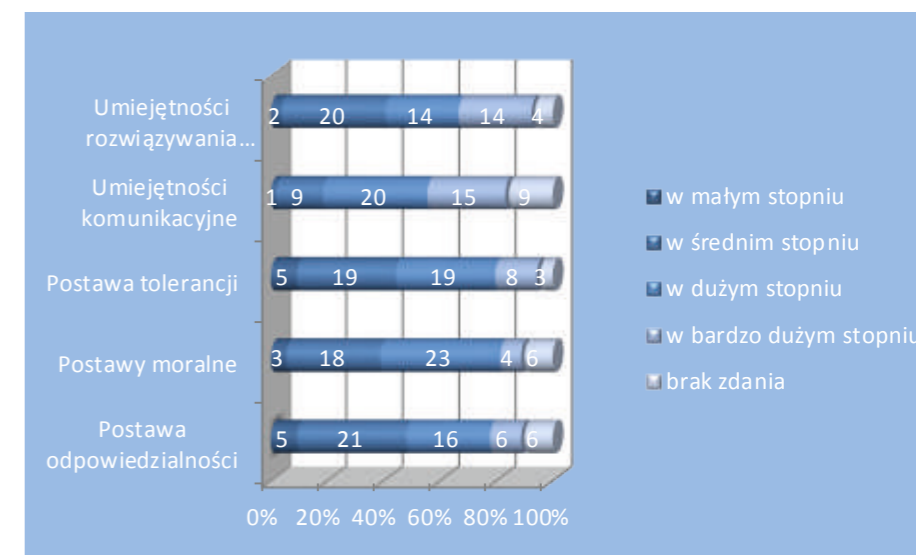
| | w małym stopniu | w średnim stopniu | w dużym stopniu | w bardzo dużym stopniu | brak zdania |
|---|---|---|---|---|---|
| Umiejętności rozwiązywania... | 2 | 20 | 14 | 14 | 4 |
| Umiejętności komunikacyjne | 1 | 9 | 20 | 15 | 9 |
| Postawa tolerancji | 5 | 19 | 19 | 8 | 3 |
| Postawy moralne | 3 | 18 | 23 | 4 | 6 |
| Postawa odpowiedzialności | 5 | 21 | 16 | 6 | 6 |

0% 20% 40% 60% 80% 100%

w małym stopniu
w średnim stopniu
w dużym stopniu
w bardzo dużym stopniu
brak zdania